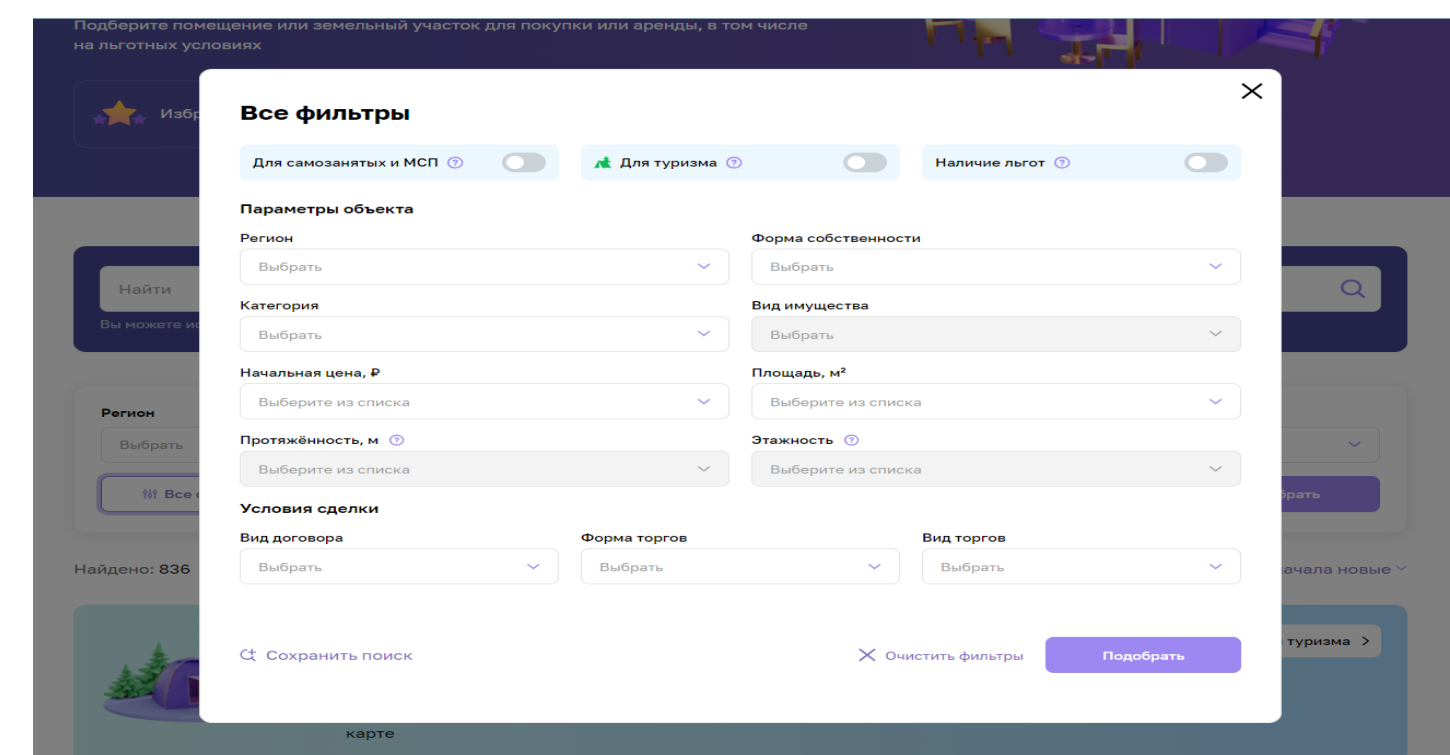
Подберите помещение или земельный участок для покупки или аренды, в том числе на льготных условиях

Избр

Найти

Вы можете ис

Регион

Выбрать

Все с

брать

Найдено: 836

ачала новые

туризма >

карте

Все фильтры

Для самозанятых и МСП

Для туризма

Наличие льгот

Параметры объекта

Регион

Выбрать

Форма собственности

Выбрать

Категория

Выбрать

Вид имущества

Выбрать

Начальная цена, ₽

Выберите из списка

Площадь, м²

Выберите из списка

Протяжённость, м

Выберите из списка

Этажность

Выберите из списка

Условия сделки

Вид договора

Выбрать

Форма торгов

Выбрать

Вид торгов

Выбрать

Сохранить поиск

Очистить фильтры

Подобрать